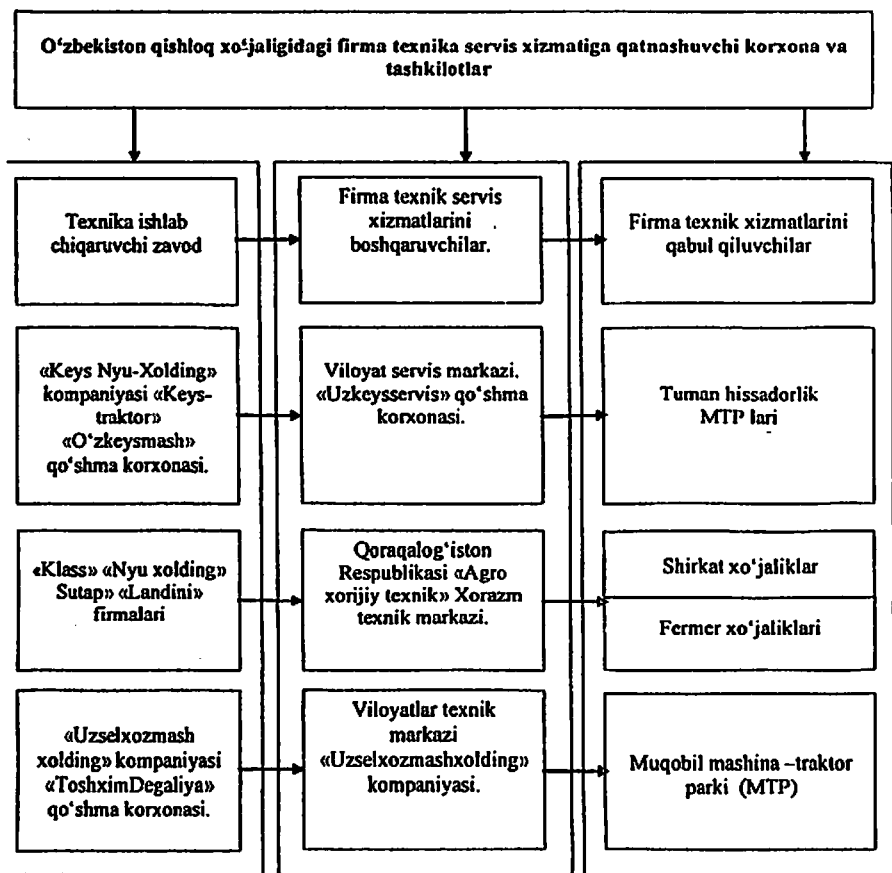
O‘zbekiston qishloq xo‘jaligidagi firma texnika servis xizmatiga qatnashuvchi korxona va tashkilotlar

Texnika ishlab chiqaruvchi zavod

Firma texnik servis xizmatlarini boshqaruvchilar.

Firma texnik xizmatlarini qabul qiluvchilar

«Keys Nyu-Xolding» kompaniyasi «Keys-traktor» «O‘zkeysmash» qo‘shma korxonasi.

Viloyat servis markazi. «Uzkeysservis» qo‘shma korxonasi.

Tuman hissadorlik MTP lari

«Klass» «Nyu xolding» Sutap» «Landini» firmalari

Qoraqalog‘iston Respublikasi «Agro xorijiy texnik» Xorazm texnik markazi.

Shirkat xo‘jaliklar

Fermer xo‘jaliklari

«Uzselxozmash xolding» kompaniyasi «ToshximDegaliya» qo‘shma korxonasi.

Viloyatlar texnik markazi «Uzselxozmashxolding» kompaniyasi.

Muqobil mashina –traktor parki (MTP)